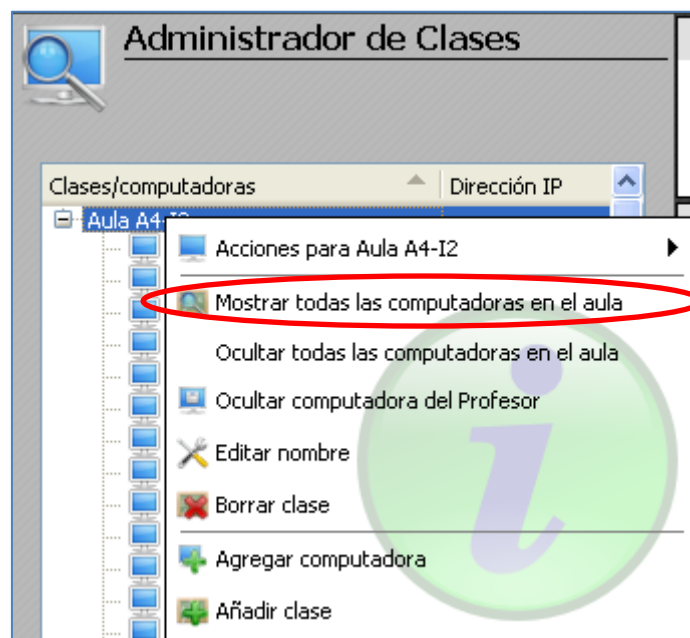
Administrador de Clases

| Clases/computadoras | Dirección IP |
|---|---|

Aula A4-I2

Acciones para Aula A4-I2

Mostrar todas las computadoras en el aula

Ocultar todas las computadoras en el aula

Ocultar computadora del Profesor

Editar nombre

Borrar clase

Agregar computadora

Añadir clase